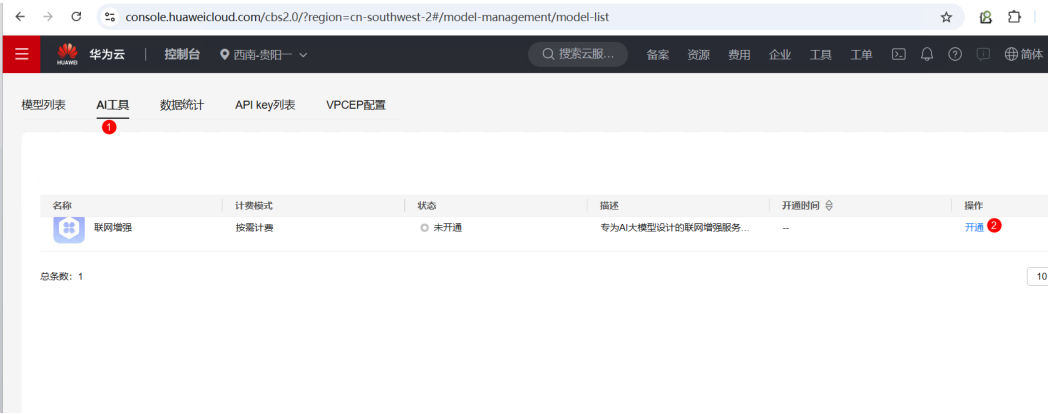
console.huaweicloud.com/cbs2.0/?region=cn-southwest-2#/model-management/model-list

HUAWEI 华为云 | 控制台 西南-贵阳一

搜索云服...

备案 资源 费用 企业 工具 工单 简体

模型列表 AI工具 1 数据统计 API key列表 VPCEP配置

| 名称 | 计费模式 | 状态 | 描述 | 开通时间 | 操作 |
|---|---|---|---|---|---|
| 联网增强 | 按需计费 | 未开通 | 专为AI大模型设计的联网增强服务... | -- | 开通 2 |

总条数：1

10